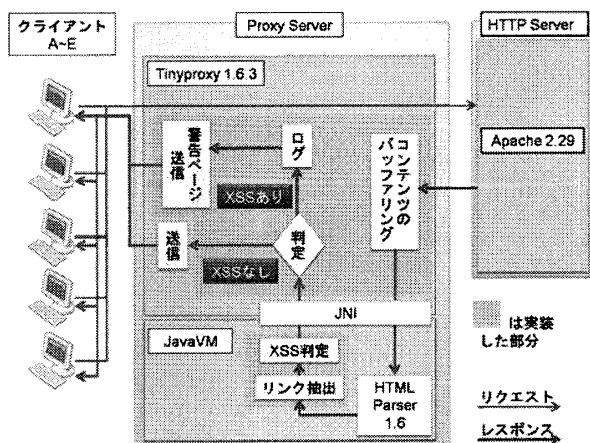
クライアント A~E

Proxy Server

HTTP Server

Tinyproxy 1.6.3

Apache 2.29

警告ページ送信

ログ

コンテンツのバッファリング

XSSあり

判定

送信

XSSなし

JNI

JavaVM

XSS判定

リンク抽出

HTML Parser 1.6

は実装した部分

リクエスト

レスポンス